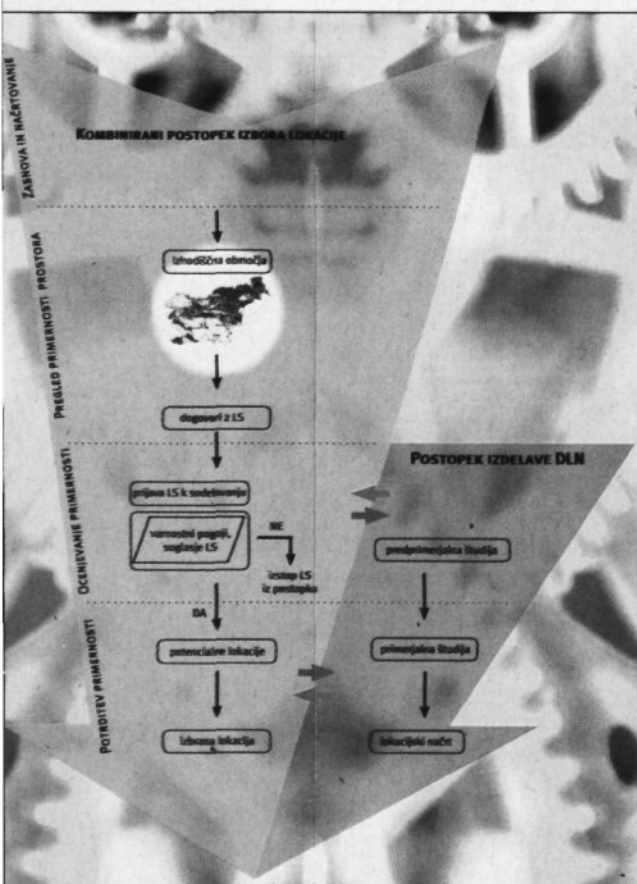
Zasnova in načrtovanje

Kombinirani postopek izbora lokacije

Pregled primernosti prostora

Izhodiščna območja

dogovori z LS

Ocenjevanje primernosti

Postopek izdelave DLN

prijava LS k sodelovanju

varnostni pogoji, soglasje LS

NE

izstop LS iz postopka

predprimerjalna študija

DA

Potrditev primernosti

potencialne lokacije

primerjalna študija

izbrana lokacija

lokacijski načrt